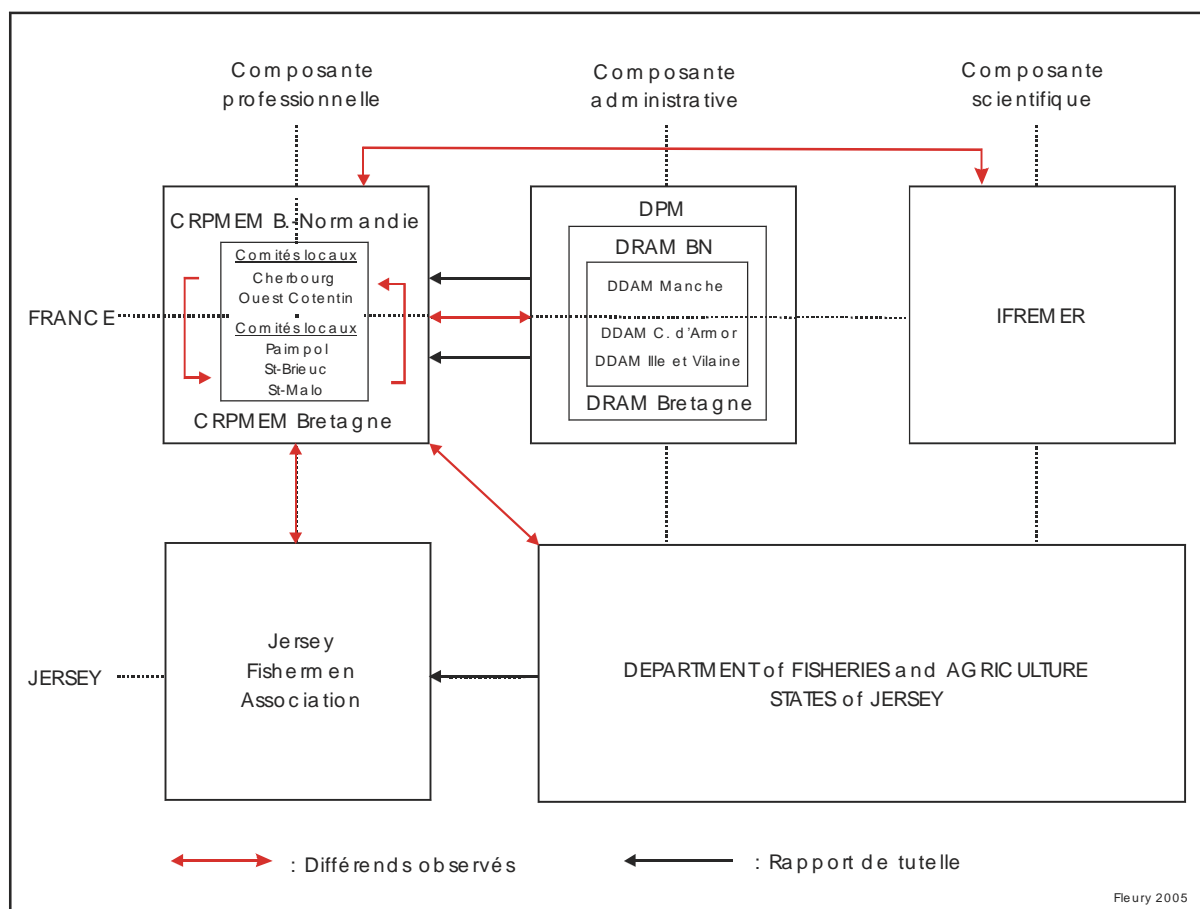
Composante professionnelle

Composante administrative

Composante scientifique

CRPMEM B. Normandie

Comités locaux
Cherbourg
Ouest Cotentin

Comités locaux
Paimpol
St-Brieuc
St-Malo

CRPMEM Bretagne

DPM

DRAM BN

DDAM Manche

DDAM C. d'Armor

DDAM Ille et Vilaine

DRAM Bretagne

IFREMER

FRANCE

JERSEY

Jersey Fishermen Association

DEPARTMENT of FISHERIES and AGRICULTURE
STATES of JERSEY

: Différends observés

: Rapport de tutelle

Fleury 2005